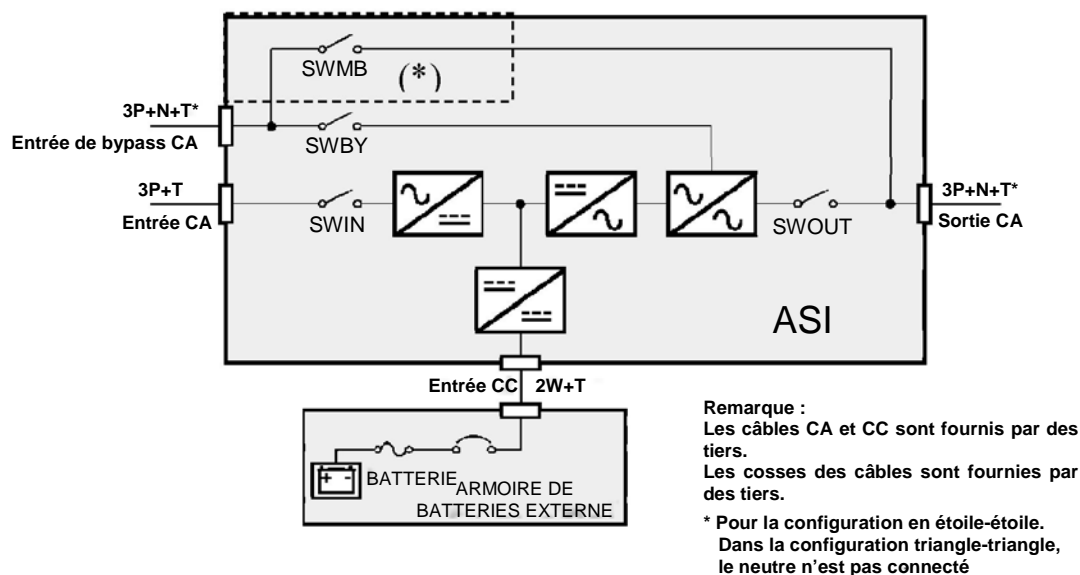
SWMB (*)

3P+N+T*
Entrée de bypass CA

SWBY

3P+T
Entrée CA

SWIN

SWOUT

3P+N+T*
Sortie CA

ASI

Entrée CC 2W+T

BATTERIE ARMOIRE DE BATTERIES EXTERNE

Remarque :
Les câbles CA et CC sont fournis par des tiers.
Les cosses des câbles sont fournies par des tiers.

* Pour la configuration en étoile-étoile. Dans la configuration triangle-triangle, le neutre n'est pas connecté